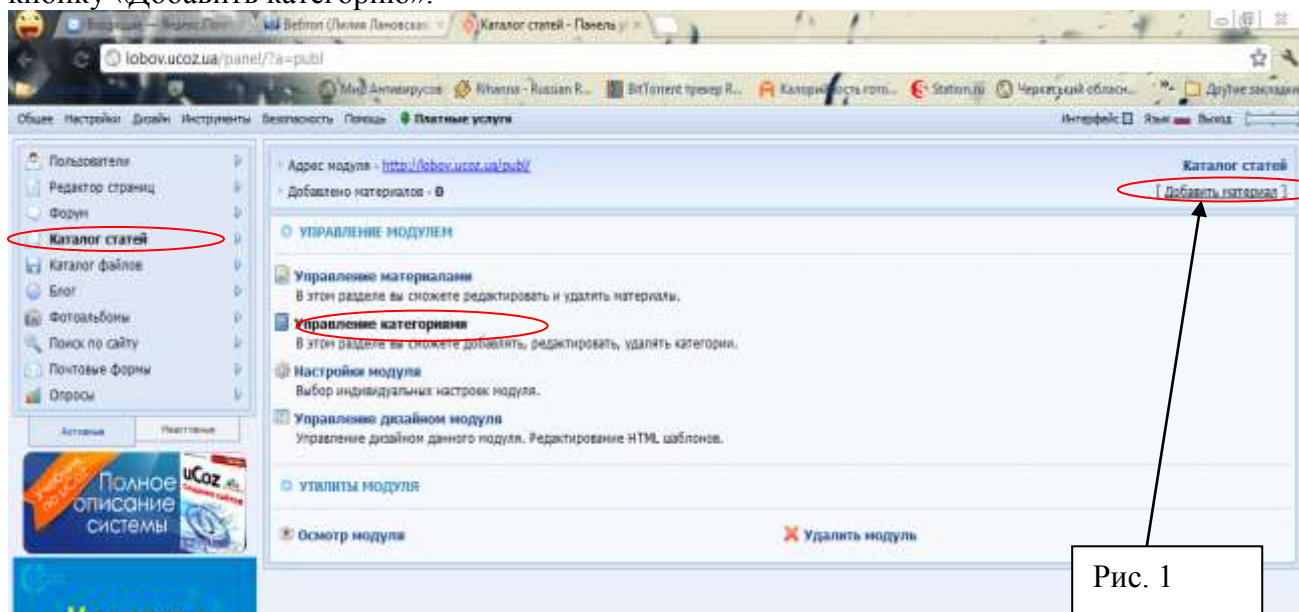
кнопку «Добавить категорию».

Входящие — Яндекс.Почта | Bettron (Лилия Лановская) | Каталог статей - Панель у

lobov.ucoz.ua/panel/?a=publ

Мой Антивирусов | Rihanna - Russian R... | BitTorrent трекер R... | Калорийность гото... | Stolitsa.ru | Черкасский област... | Другие закладки

Общее Настройки Дизайн Инструменты Безопасность Помощь Платные услуги

Интерфейс Язык Выход

Пользователи
Редактор страниц
Форум
Каталог статей
Каталог файлов
Блог
Фотоальбомы
Поиск по сайту
Почтовые формы
Опросы

Активные | Неактивные

Полное описание системы uCoz

Адрес модуля - http://lobov.ucoz.ua/publ/
Добавлено материалов - 0

Каталог статей
[ Добавить материал ]

УПРАВЛЕНИЕ МОДУЛЕМ

Управление материалами
В этом разделе вы сможете редактировать и удалять материалы.

Управление категориями
В этом разделе вы сможете добавлять, редактировать, удалять категории.

Настройки модуля
Выбор индивидуальных настроек модуля.

Управление дизайном модуля
Управление дизайном данного модуля. Редактирование HTML шаблонов.

УТИЛИТЫ МОДУЛЯ

Осмотр модуля

Удалить модуль

Рис. 1